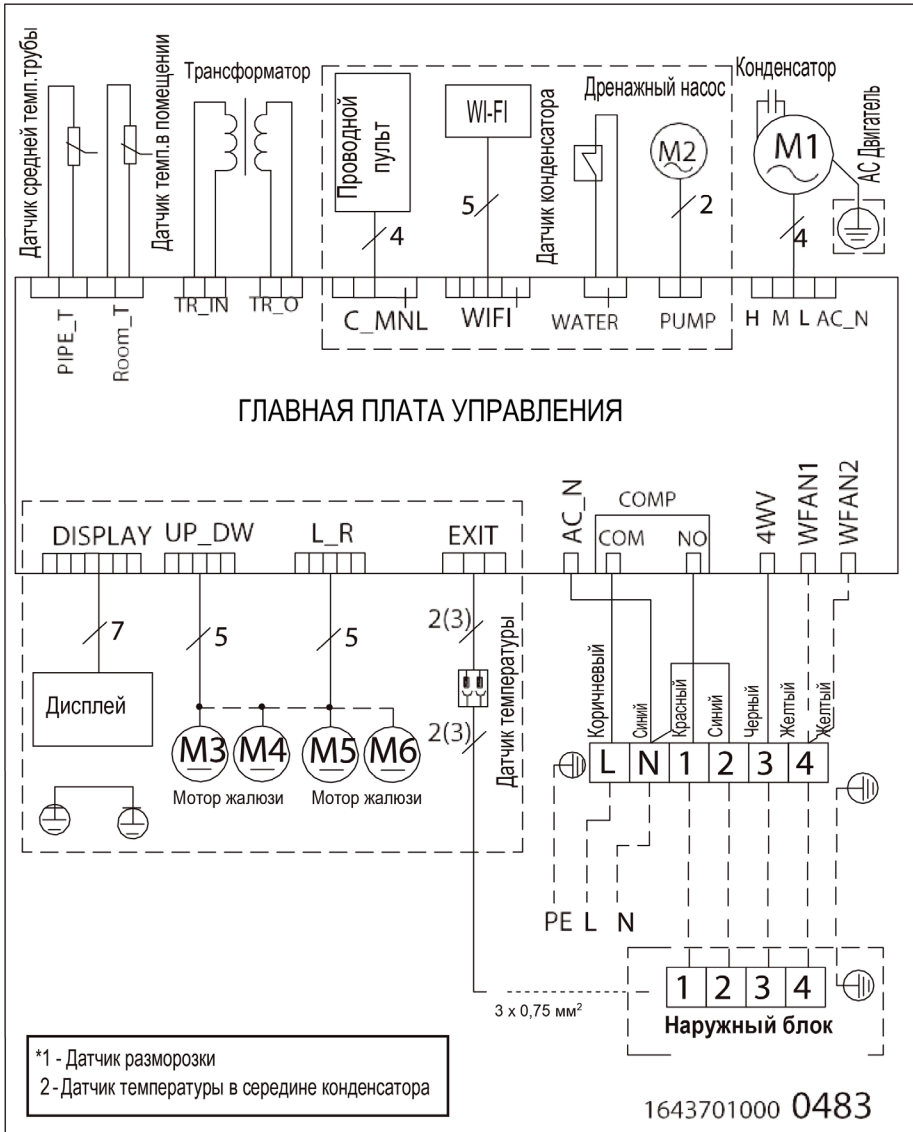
Датчик средней темп.трубы
Датчик темп.в помещении
Трансформатор
Проводной пульт
WI-FI
Датчик конденсатора
Дренажный насос
Конденсатор
M2
M1
АС Двигатель
4
5
2
4
PIPE_T
Room_T
TR_IN
TR_O
C_MNL
WIFI
WATER
PUMP
H M L AC_N

ГЛАВНАЯ ПЛАТА УПРАВЛЕНИЯ

DISPLAY
UP_DW
L_R
EXIT
AC_N
COMP
COM
NO
4WV
WFAN1
WFAN2
7
5
5
2(3)
2(3)
Датчик температуры
Дисплей
M3
M4
M5
M6
Мотор жалюзи
Мотор жалюзи
Коричневый
Синий
Красный
Синий
Черный
Желтый
Желтый
L
N
1
2
3
4
PE L N
3 x 0,75 мм$^2$
1
2
3
4
Наружный блок

*1 - Датчик разморозки
2 - Датчик температуры в середине конденсатора

1643701000 0483